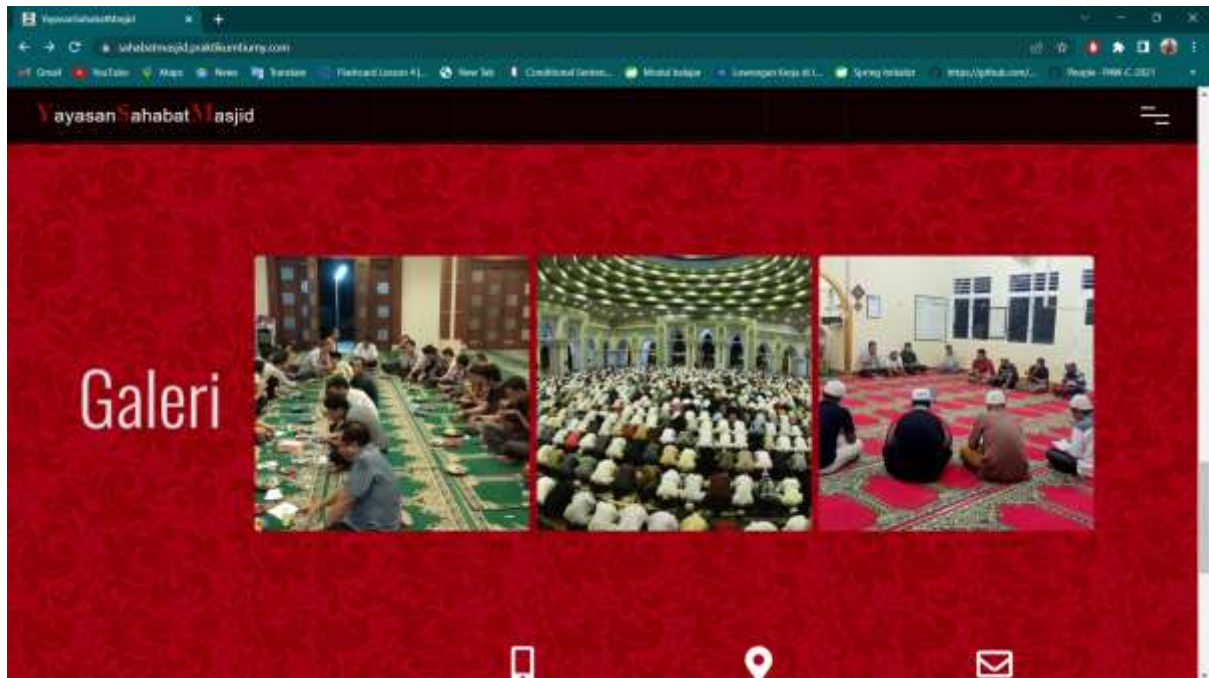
YayasanSahabatMasjid
sahabatmasjid.praktikumbumy.com
Gmail YouTube Maps News Translate Flashcard Lesson 4 |... New Tab Conditional Sentenc... Modul belajar Lowongan Kerja di I... Spring Initializr https://github.com/... People - PWK-C 2021
YayasanSahabatMasjid
Galeri